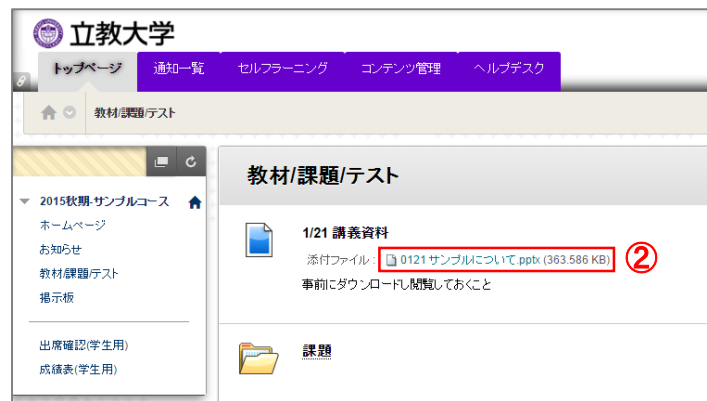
立教大学

トップページ　通知一覧　セルフラーニング　コンテンツ管理　ヘルプデスク

教材/課題/テスト

2015秋期-サンプルコース
ホームページ
お知らせ
教材課題/テスト
掲示板

出席確認(学生用)
成績表(学生用)

教材/課題/テスト

1/21 講義資料
添付ファイル： 0121 サンプルについて.pptx (363.586 KB) ②
事前にダウンロードし閲覧しておくこと

課題